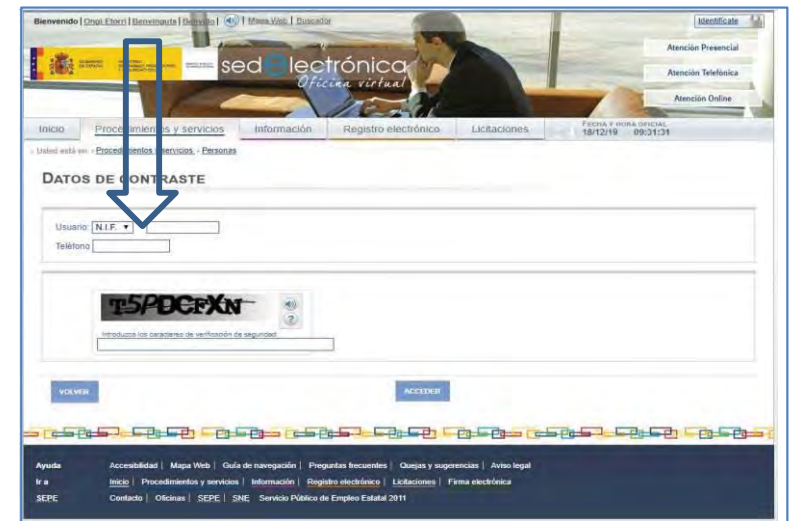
Bienvenido | Ongi Etorri | Benvinguts | Benvido | | Mapa Web | Buscador

Identifícate

sede electrónica
Oficina virtual

Atención Presencial
Atención Telefónica
Atención Online

Inicio | Procedimientos y servicios | Información | Registro electrónico | Licitaciones

FECHA Y HORA OFICIAL
18/12/19 09:31:31

Usted está en: » Procedimientos y servicios » Personas

DATOS DE CONTRASTE

Usuario: N.I.F. ▾
Teléfono

T5PDCFXN

Introduzca los caracteres de verificación de seguridad

VOLVER

ACCEDER

Ayuda | Accesibilidad | Mapa Web | Guía de navegación | Preguntas frecuentes | Quejas y sugerencias | Aviso legal
Ir a | Inicio | Procedimientos y servicios | Información | Registro electrónico | Licitaciones | Firma electrónica
SEPE | Contacto | Oficinas | SEPE | SNE Servicio Público de Empleo Estatal 2011